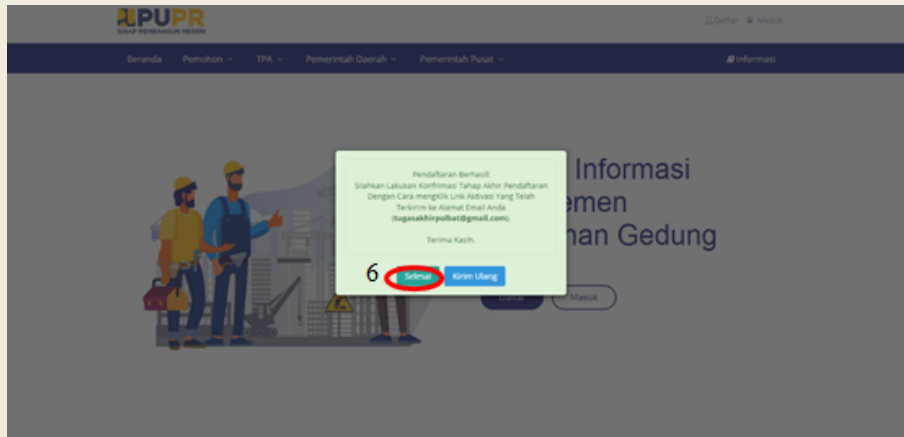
PUPR
SIGAP MEMBANGUN NEGERI

Daftar Masuk

Beranda Pemohon TPA Pemerintah Daerah Pemerintah Pusat Informasi

Pendaftaran Berhasil!
Silahkan Lakukan Konfirmasi Tahap Akhir Pendaftaran Dengan Cara mengKlik Link Aktivasi Yang Telah Terkirim ke Alamat Email Anda (tugasakhirpolbat@gmail.com).

Terima Kasih.

6 Selesai Kirim Ulang

Informasi
emen
nan Gedung

Daftar Masuk